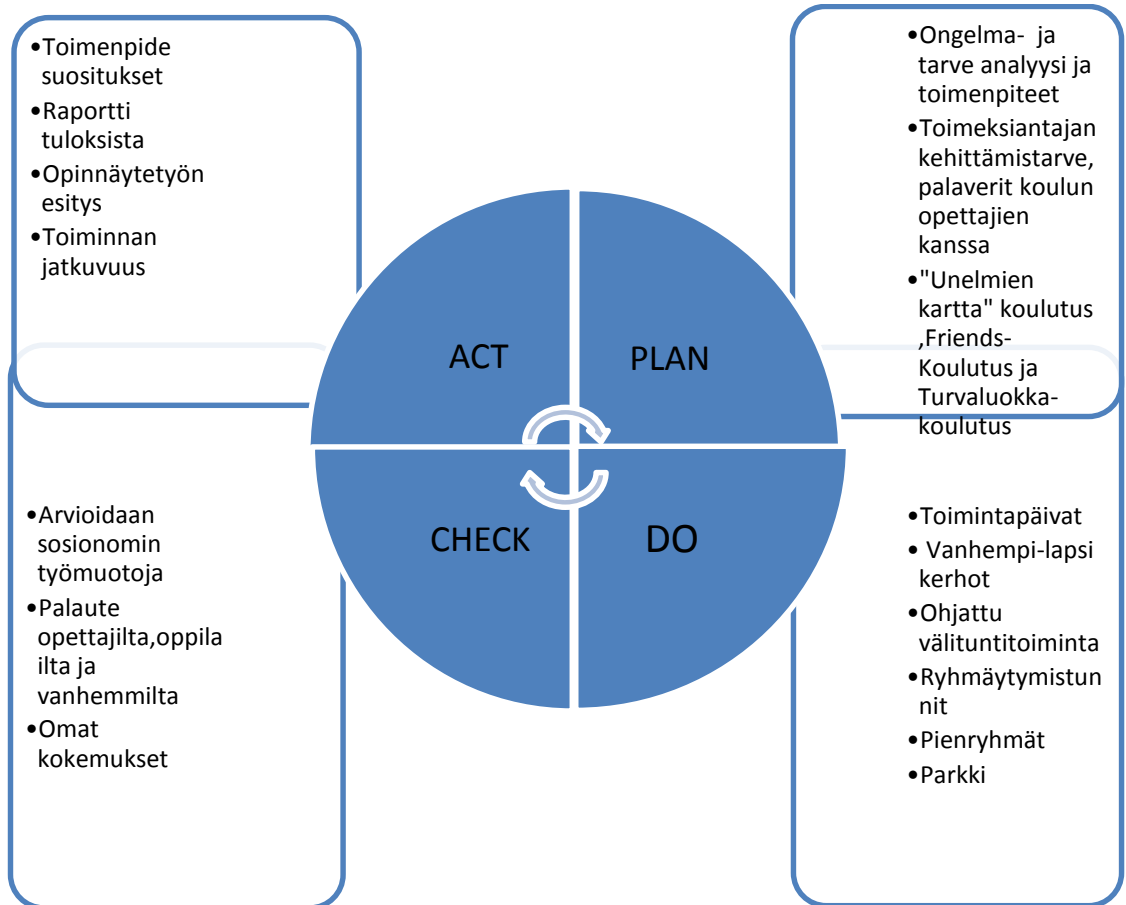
•Toimenpide suositukset
•Raportti tuloksista
•Opinnäytetyön esitys
•Toiminnan jatkuvuus

•Ongelma- ja tarve analyysi ja toimenpiteet
•Toimeksiantajan kehittämistarve, palaverit koulun opettajien kanssa
•"Unelmien kartta" koulutus ,Friends-Koulutus ja Turvaluokka-koulutus

ACT

PLAN

CHECK

DO

•Arvioidaan sosionomin työmuotoja
•Palaute opettajilta,oppilailta ja vanhemmilta
•Omat kokemukset

•Toimintapäivat
• Vanhempi-lapsi kerhot
•Ohjattu välituntitoiminta
•Ryhmäytymistunnit
•Pienryhmät
•Parkki